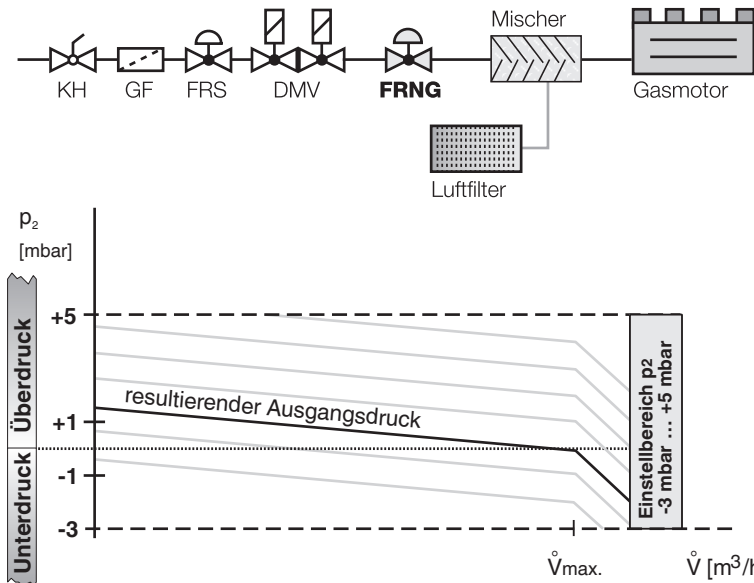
Mischer

KH GF FRS DMV **FRNG** Gasmotor

Luftfilter

$p_2$
[mbar]

Überdruck

Unterdruck

+5

+1

-1

-3

resultierender Ausgangsdruck

Einstellbereich p2
-3 mbar ... +5 mbar

$\mathring{V}$max.

$\mathring{V}$ [m$^3$/h